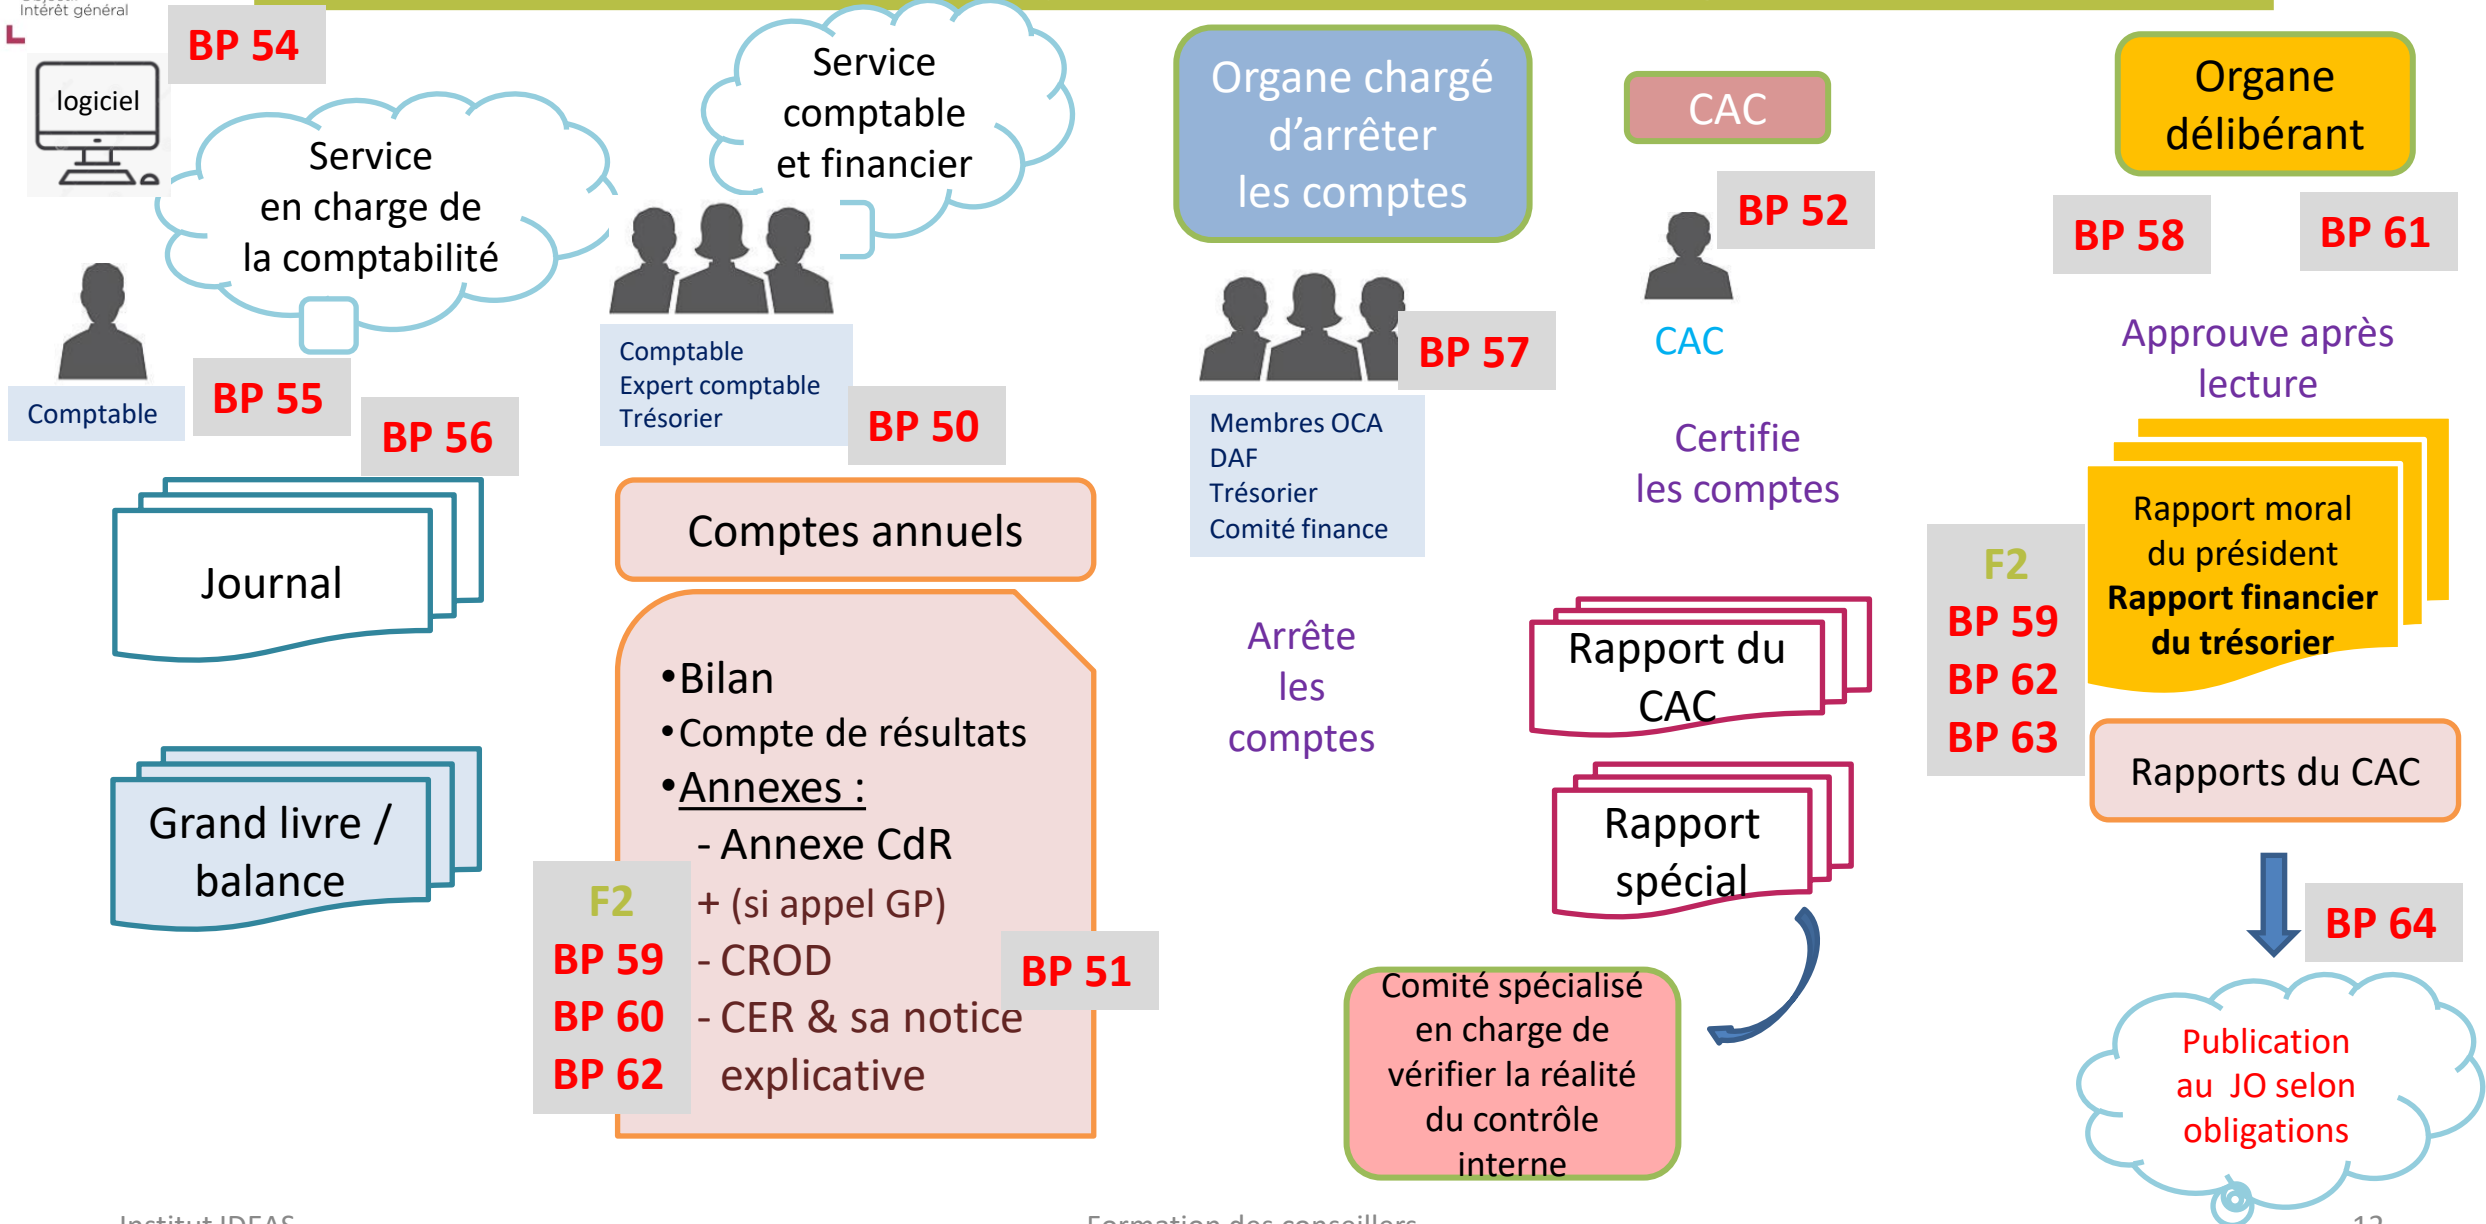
Intérêt général

BP 54

logiciel

Service en charge de la comptabilité

Comptable

BP 55

BP 56

Journal

Grand livre / balance

Service comptable et financier

Comptable
Expert comptable
Trésorier

BP 50

Comptes annuels

•Bilan
•Compte de résultats
•Annexes :
- Annexe CdR
+ (si appel GP)
- CROD
- CER & sa notice explicative

F2
BP 59
BP 60
BP 62

BP 51

Organe chargé d'arrêter les comptes

BP 57

Membres OCA
DAF
Trésorier
Comité finance

Arrête les comptes

CAC

BP 52

CAC

Certifie les comptes

Rapport du CAC

Rapport spécial

Comité spécialisé en charge de vérifier la réalité du contrôle interne

Organe délibérant

BP 58

BP 61

Approuve après lecture

Rapport moral du président
Rapport financier du trésorier

F2
BP 59
BP 62
BP 63

Rapports du CAC

BP 64

Publication au JO selon obligations

Institut IDEAS

Formation des conseillers

12